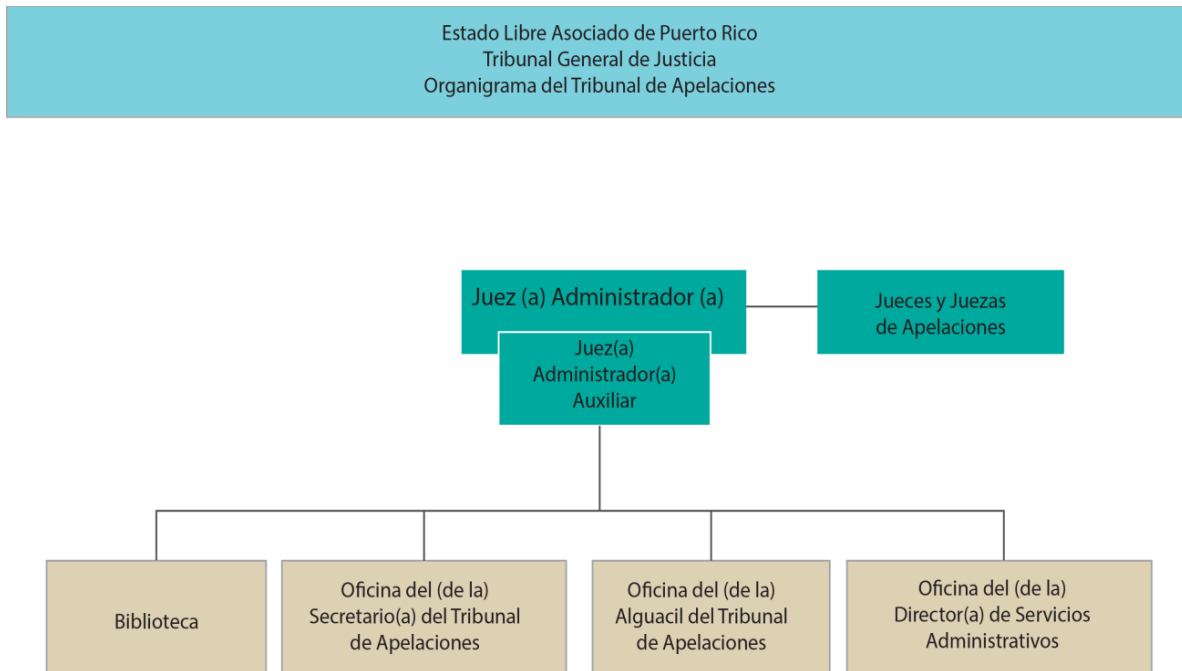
Estado Libre Asociado de Puerto Rico
Tribunal General de Justicia
Organigrama del Tribunal de Apelaciones

Juez (a) Administrador (a)

Jueces y Juezas de Apelaciones

Juez(a) Administrador(a) Auxiliar

Biblioteca

Oficina del (de la) Secretario(a) del Tribunal de Apelaciones

Oficina del (de la) Alguacil del Tribunal de Apelaciones

Oficina del (de la) Director(a) de Servicios Administrativos